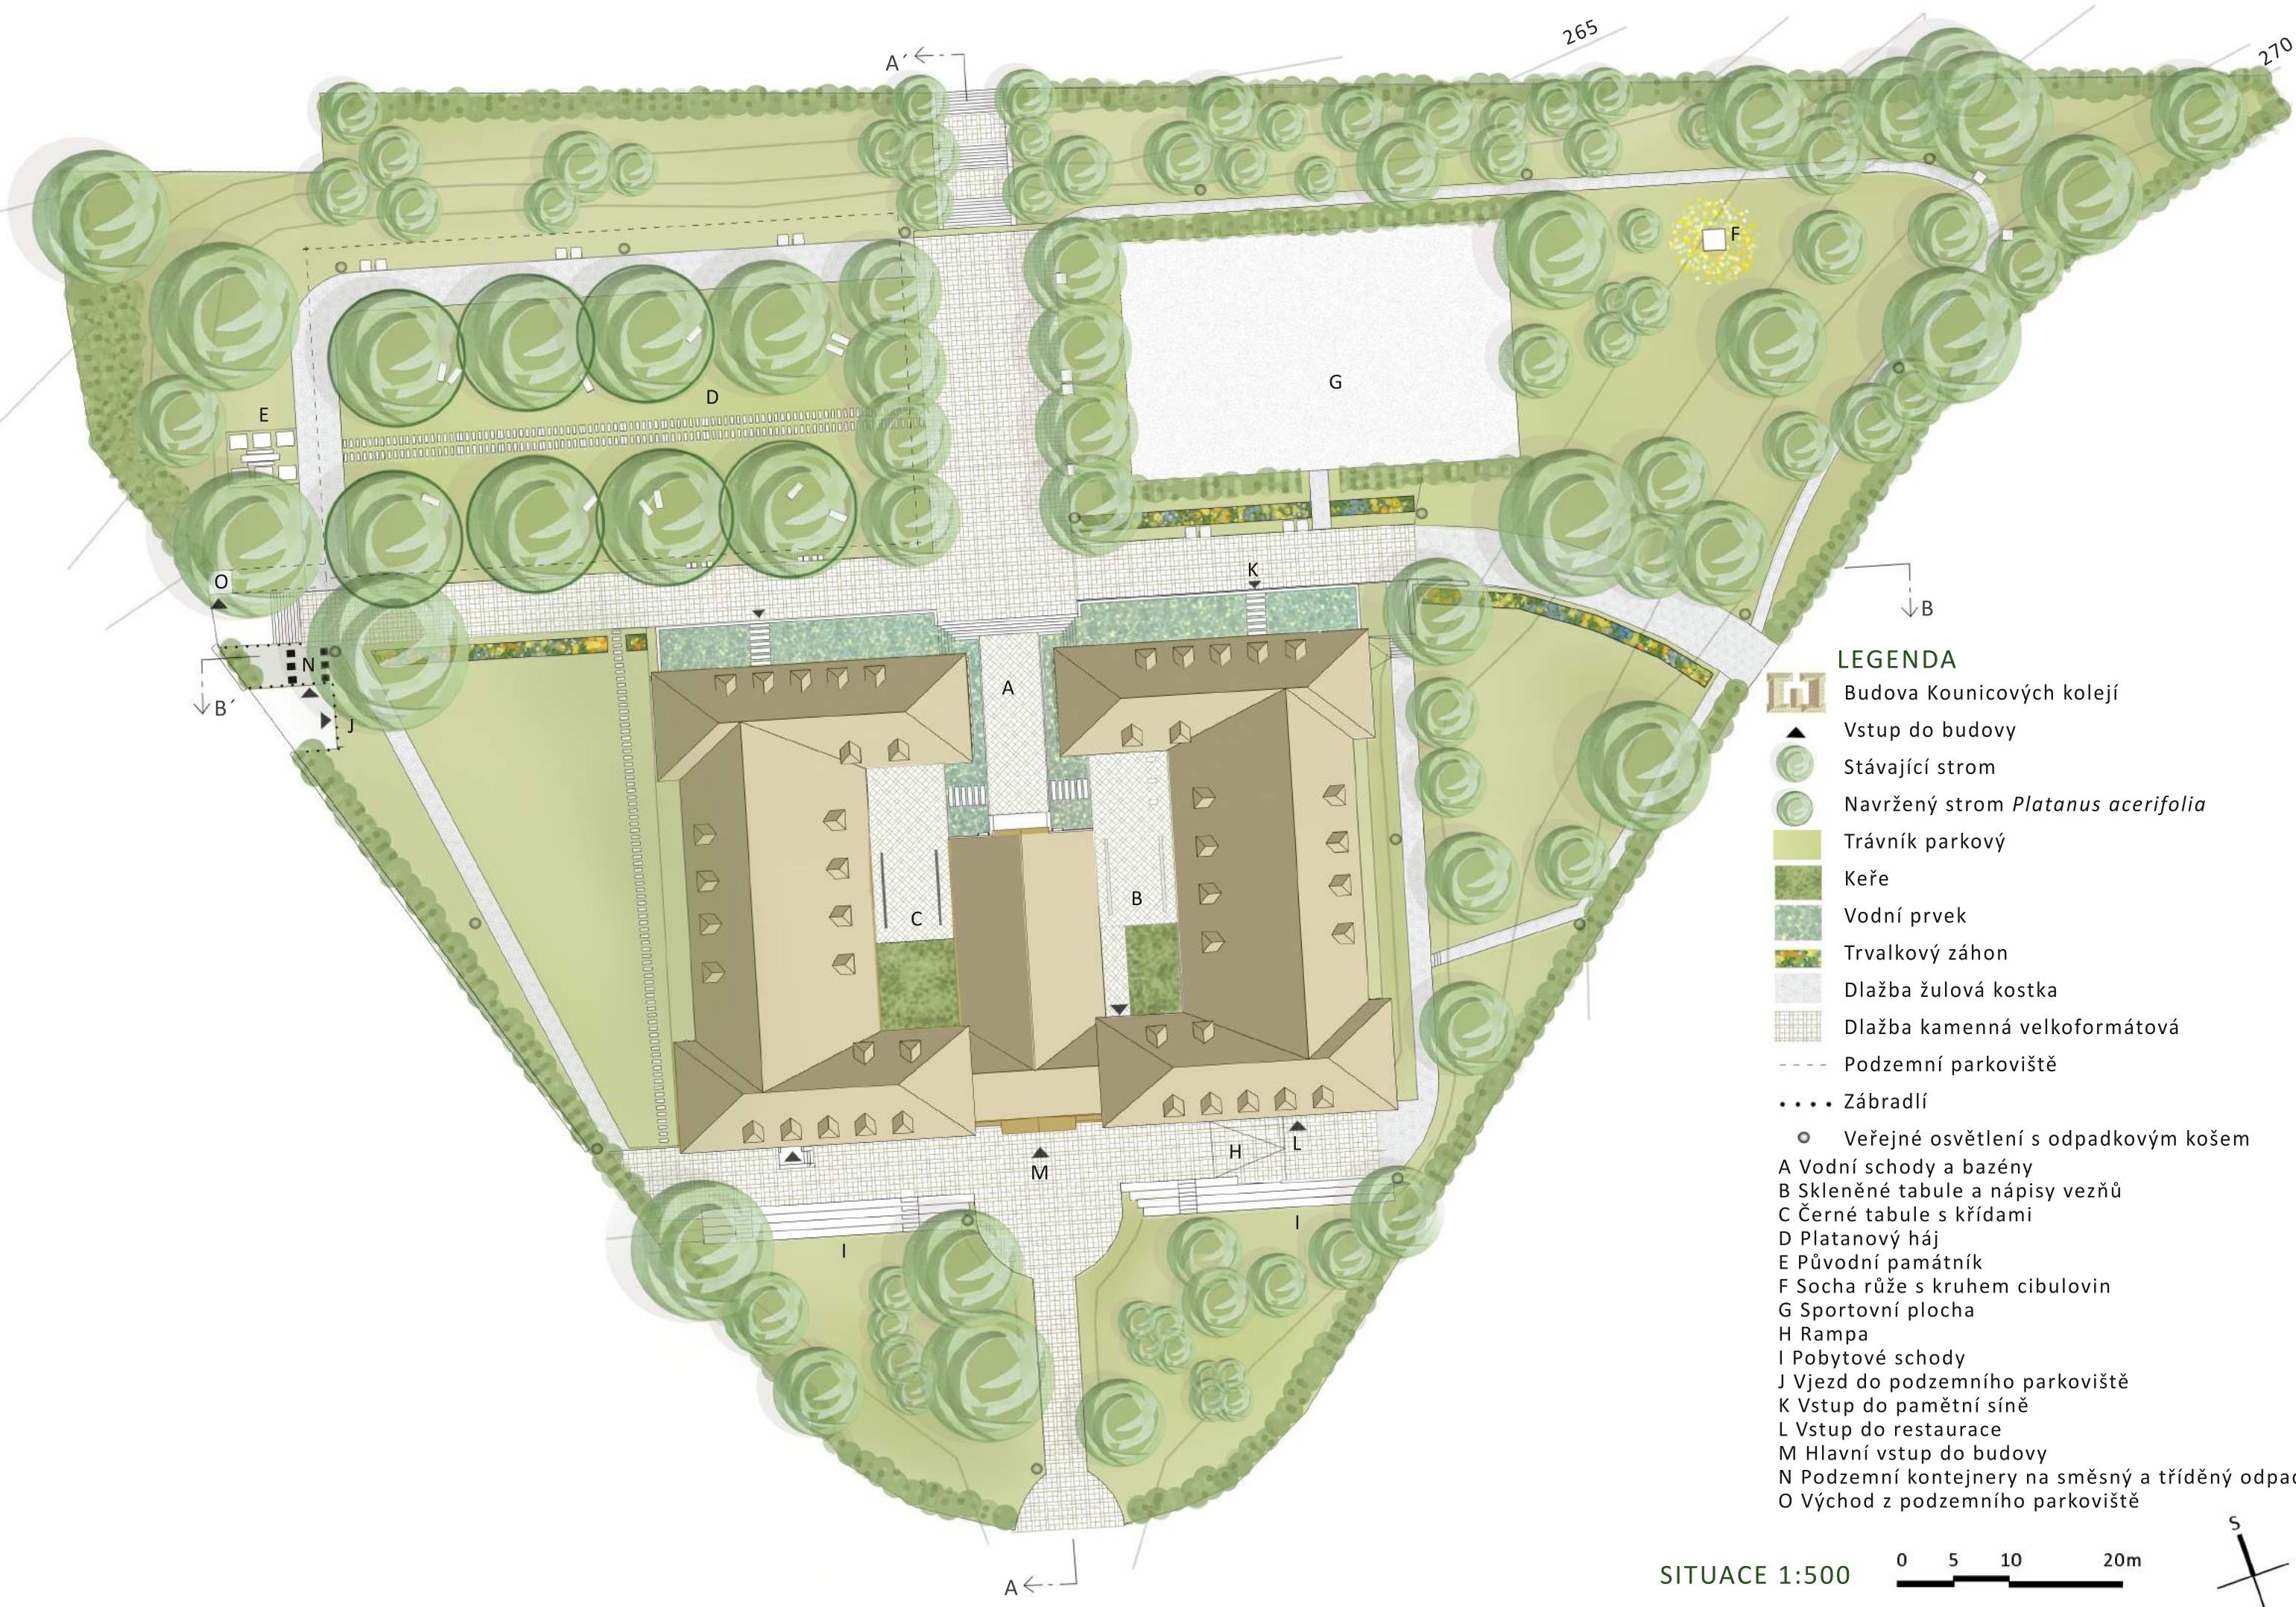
265
270
A´
B
B´
A
O
N
J
E
D
G
F
K
A
C
B
H
L
M
I
I

LEGENDA
Budova Kounicových kolejí
Vstup do budovy
Stávající strom
Navržený strom *Platanus acerifolia*
Trávník parkový
Keře
Vodní prvek
Trvalkový záhon
Dlažba žulová kostka
Dlažba kamenná velkoformátová
Podzemní parkoviště
Zábradlí
Veřejné osvětlení s odpadkovým košem
A Vodní schody a bazény
B Skleněné tabule a nápisy vezňů
C Černé tabule s křídami
D Platanový háj
E Původní památník
F Socha růže s kruhem cibulovin
G Sportovní plocha
H Rampa
I Pobytové schody
J Vjezd do podzemního parkoviště
K Vstup do pamětní síně
L Vstup do restaurace
M Hlavní vstup do budovy
N Podzemní kontejnery na směsný a tříděný odpa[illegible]
O Východ z podzemního parkoviště

SITUACE 1:500
0 5 10 20m
S